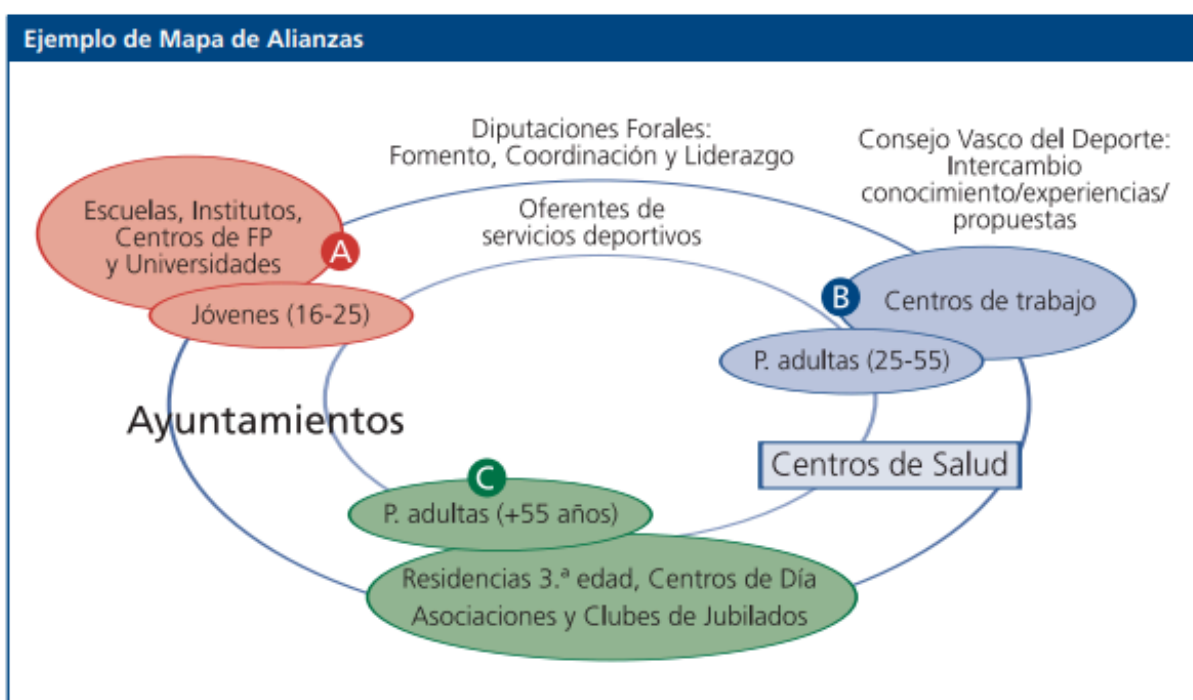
Ejemplo de Mapa de Alianzas

Diputaciones Forales:
Fomento, Coordinación y Liderazgo

Consejo Vasco del Deporte:
Intercambio
conocimiento/experiencias/
propuestas

Escuelas, Institutos,
Centros de FP
y Universidades

A

Oferentes de
servicios deportivos

B

Centros de trabajo

Jóvenes (16-25)

P. adultas (25-55)

Ayuntamientos

Centros de Salud

C

P. adultas (+55 años)

Residencias 3.ª edad, Centros de Día
Asociaciones y Clubes de Jubilados